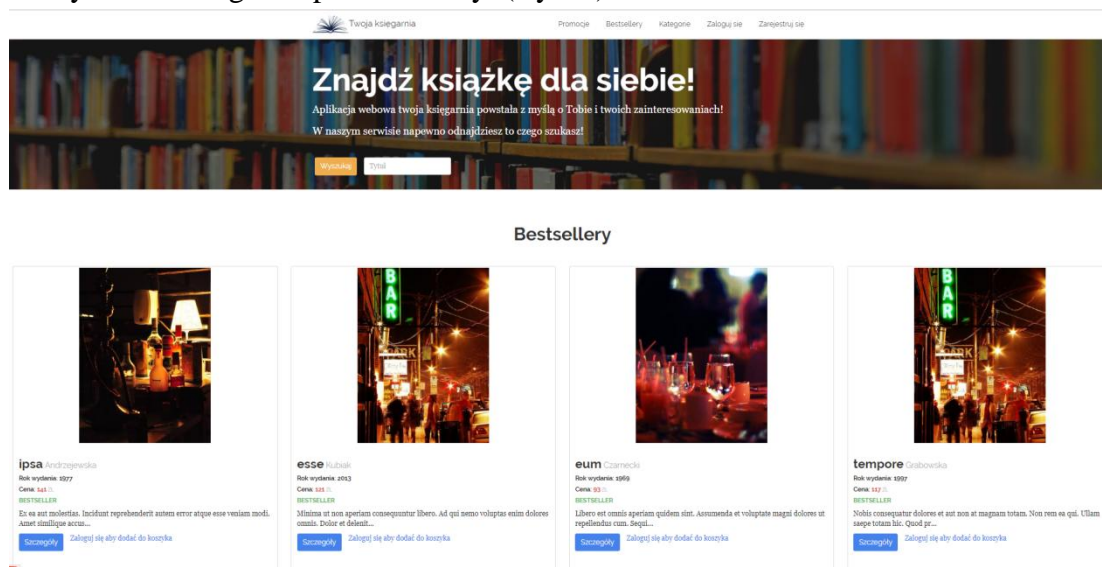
Twoja księgarnia

Promocje Bestsellery Kategorie Zaloguj się Zarejestruj się

Znajdź książkę dla siebie!

Aplikacja webowa twoja księgarnia powstała z myślą o Tobie i twoich zainteresowaniach!

W naszym serwisie napewno odnajdziesz to czego szukasz!

Wyszukaj Tytuł

Bestsellery

BAR

ipsa Andrzejewska
Rok wydania: 1977
Cena: 141 zł
BESTSELLER
Ex ea aut molestias. Incidunt reprehenderit autem error atque esse veniam modi. Amet similique accus...
Szczegóły Zaloguj się aby dodać do koszyka

esse Kubiak
Rok wydania: 2013
Cena: 121 zł
BESTSELLER
Minima ut non aperiam consequuntur libero. Ad qui nemo voluptas enim dolores omnis. Dolor et delenit...
Szczegóły Zaloguj się aby dodać do koszyka

eum Czarnecki
Rok wydania: 1969
Cena: 93 zł
BESTSELLER
Libero est omnis aperiam quidem sint. Assumenda et voluptate magni dolores ut repellendus cum. Sequi...
Szczegóły Zaloguj się aby dodać do koszyka

tempore Grabowska
Rok wydania: 1997
Cena: 117 zł
BESTSELLER
Nobis consequatur dolores et aut non at magnam totam. Non rem ea qui. Ullam saepe totam hic. Quod pr...
Szczegóły Zaloguj się aby dodać do koszyka